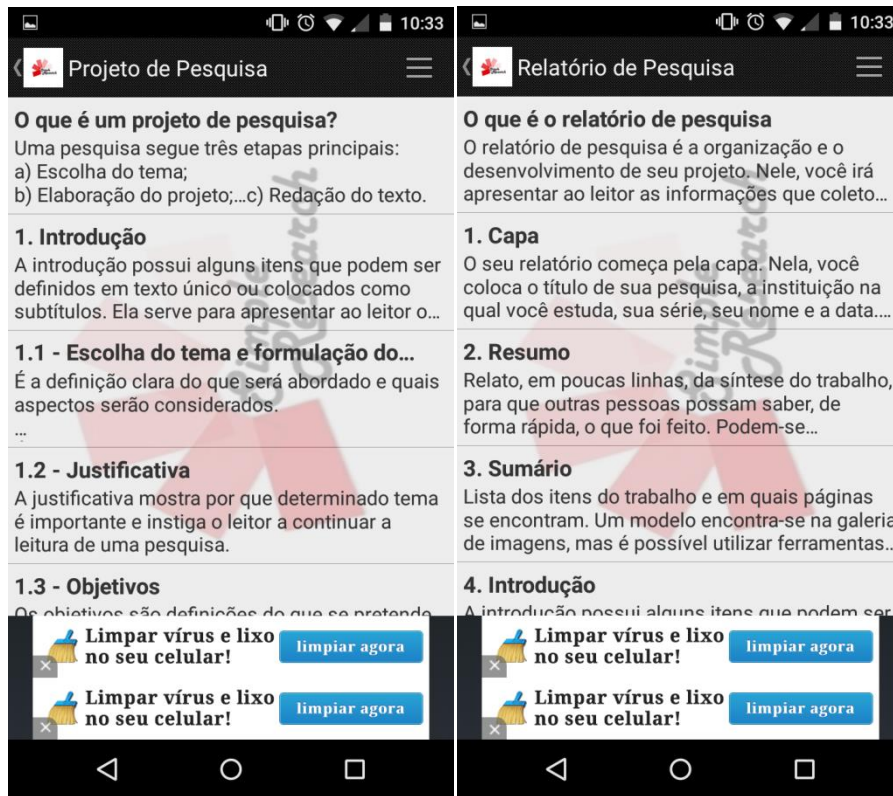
10:33

Projeto de Pesquisa

O que é um projeto de pesquisa?
Uma pesquisa segue três etapas principais: a) Escolha do tema; b) Elaboração do projeto;...c) Redação do texto.

1. Introdução
A introdução possui alguns itens que podem ser definidos em texto único ou colocados como subtítulos. Ela serve para apresentar ao leitor o...

1.1 - Escolha do tema e formulação do...
É a definição clara do que será abordado e quais aspectos serão considerados.
...

1.2 - Justificativa
A justificativa mostra por que determinado tema é importante e instiga o leitor a continuar a leitura de uma pesquisa.

1.3 - Objetivos
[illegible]

Limpar vírus e lixo no seu celular! limpiar agora

Limpar vírus e lixo no seu celular! limpiar agora

10:33

Relatório de Pesquisa

O que é o relatório de pesquisa
O relatório de pesquisa é a organização e o desenvolvimento de seu projeto. Nele, você irá apresentar ao leitor as informações que coleto...

1. Capa
O seu relatório começa pela capa. Nela, você coloca o título de sua pesquisa, a instituição na qual você estuda, sua série, seu nome e a data....

2. Resumo
Relato, em poucas linhas, da síntese do trabalho, para que outras pessoas possam saber, de forma rápida, o que foi feito. Podem-se...

3. Sumário
Lista dos itens do trabalho e em quais páginas se encontram. Um modelo encontra-se na galeria de imagens, mas é possível utilizar ferramentas...

4. Introdução
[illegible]

Limpar vírus e lixo no seu celular! limpiar agora

Limpar vírus e lixo no seu celular! limpiar agora